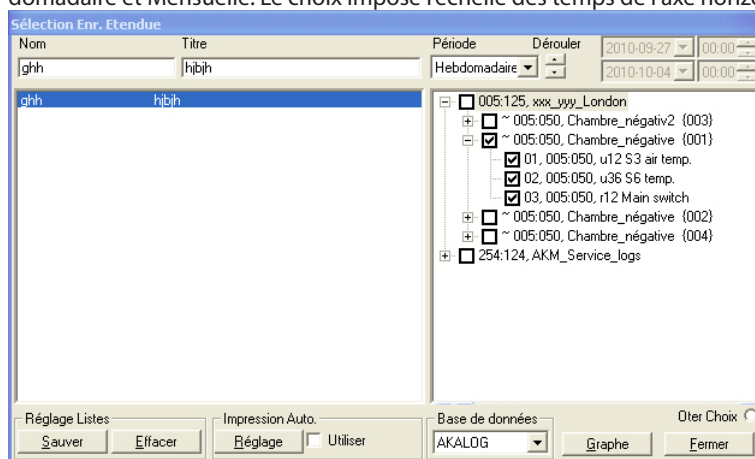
domadaire et Mensuelle. Le choix impose l'échelle des temps de l'axe horizo

Sélection Enr. Etendue

Nom
ghh

Titre
hjbjh

Période
Hebdomadaire

Dérouler

2010-09-27
00:00

2010-10-04
00:00

ghh hjbjh

005:125, xxx_yyy_London
~ 005:050, Chambre_négativ2 {003}
~ 005:050, Chambre_négative {001}
01, 005:050, u12 S3 air temp.
02, 005:050, u36 S6 temp.
03, 005:050, r12 Main switch
~ 005:050, Chambre_négative {002}
~ 005:050, Chambre_négative {004}
254:124, AKM_Service_logs

Réglage Listes
Sauver
Effacer

Impression Auto.
Réglage
Utiliser

Base de données
AKALOG

Oter Choix

Graphe

Fermer